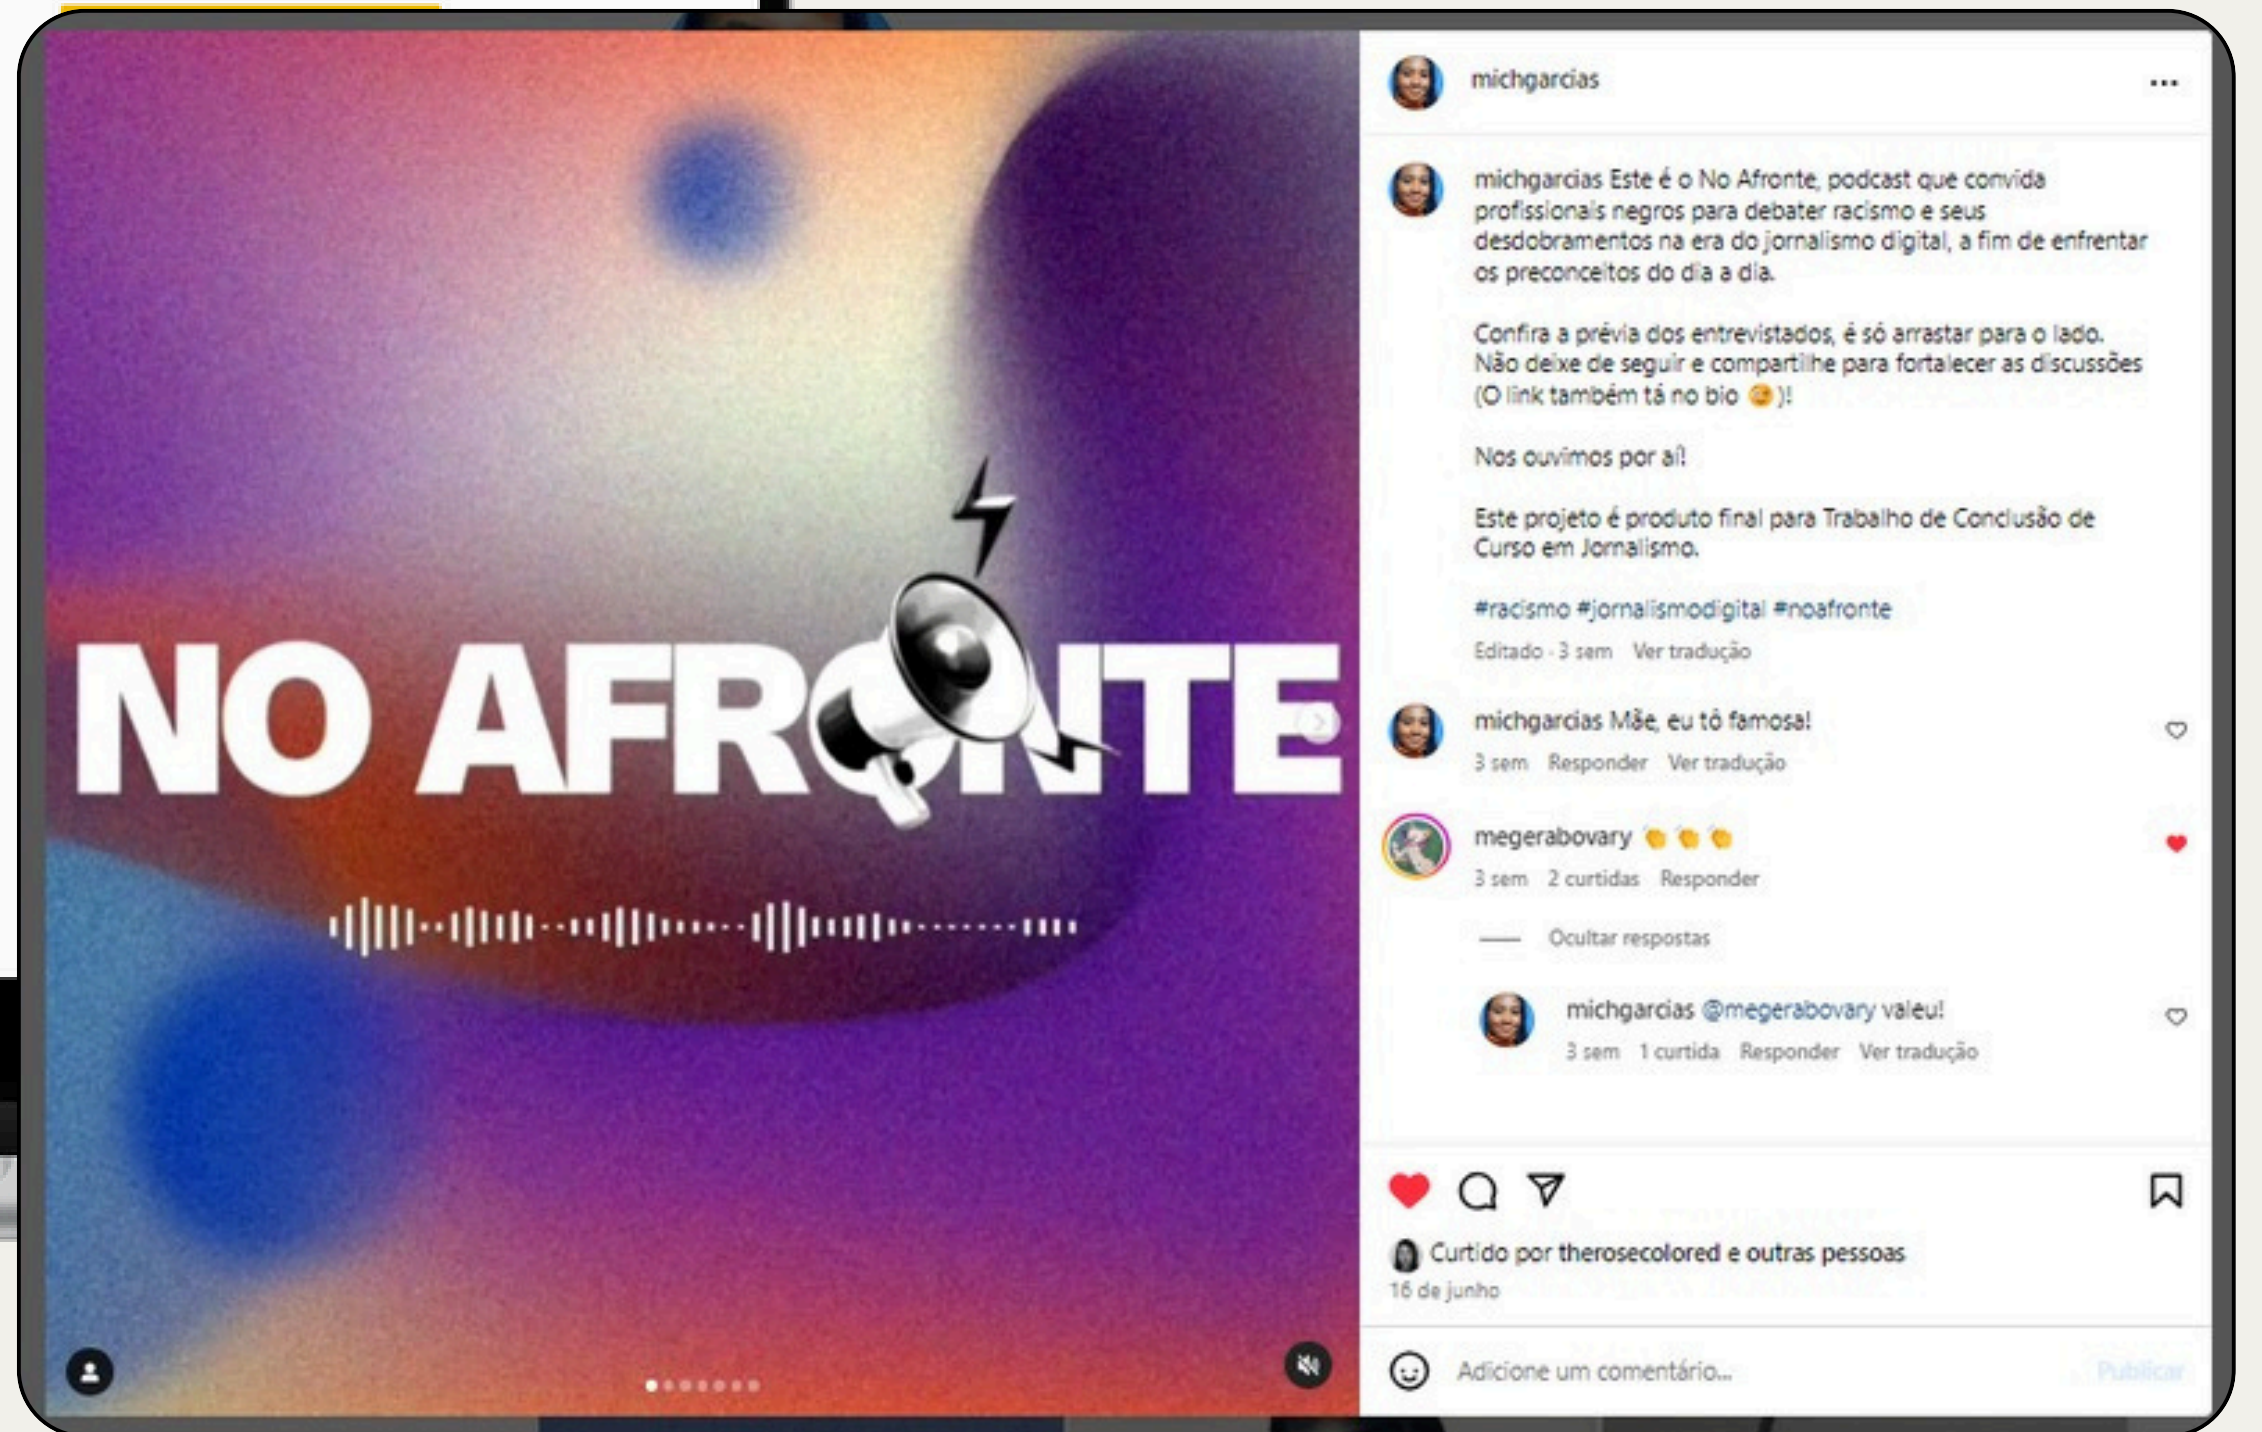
NO AFRONTE

michgarcias ...

michgarcias Este é o No Afronte, podcast que convida profissionais negros para debater racismo e seus desdobramentos na era do jornalismo digital, a fim de enfrentar os preconceitos do dia a dia.

Confira a prévia dos entrevistados, é só arrastar para o lado. Não deixe de seguir e compartilhe para fortalecer as discussões (O link também tá no bio 😉)!

Nos ouvimos por aí!

Este projeto é produto final para Trabalho de Conclusão de Curso em Jornalismo.

#racismo #jornalismodigital #noafronte

Editado · 3 sem Ver tradução

michgarcias Mãe, eu tô famosa!
3 sem Responder Ver tradução

megerabovary 👏👏👏
3 sem 2 curtidas Responder

Ocultar respostas

michgarcias @megerabovary valeu!
3 sem 1 curtida Responder Ver tradução

Curtido por therosecolored e outras pessoas
16 de junho

Adicione um comentário...
Publicar